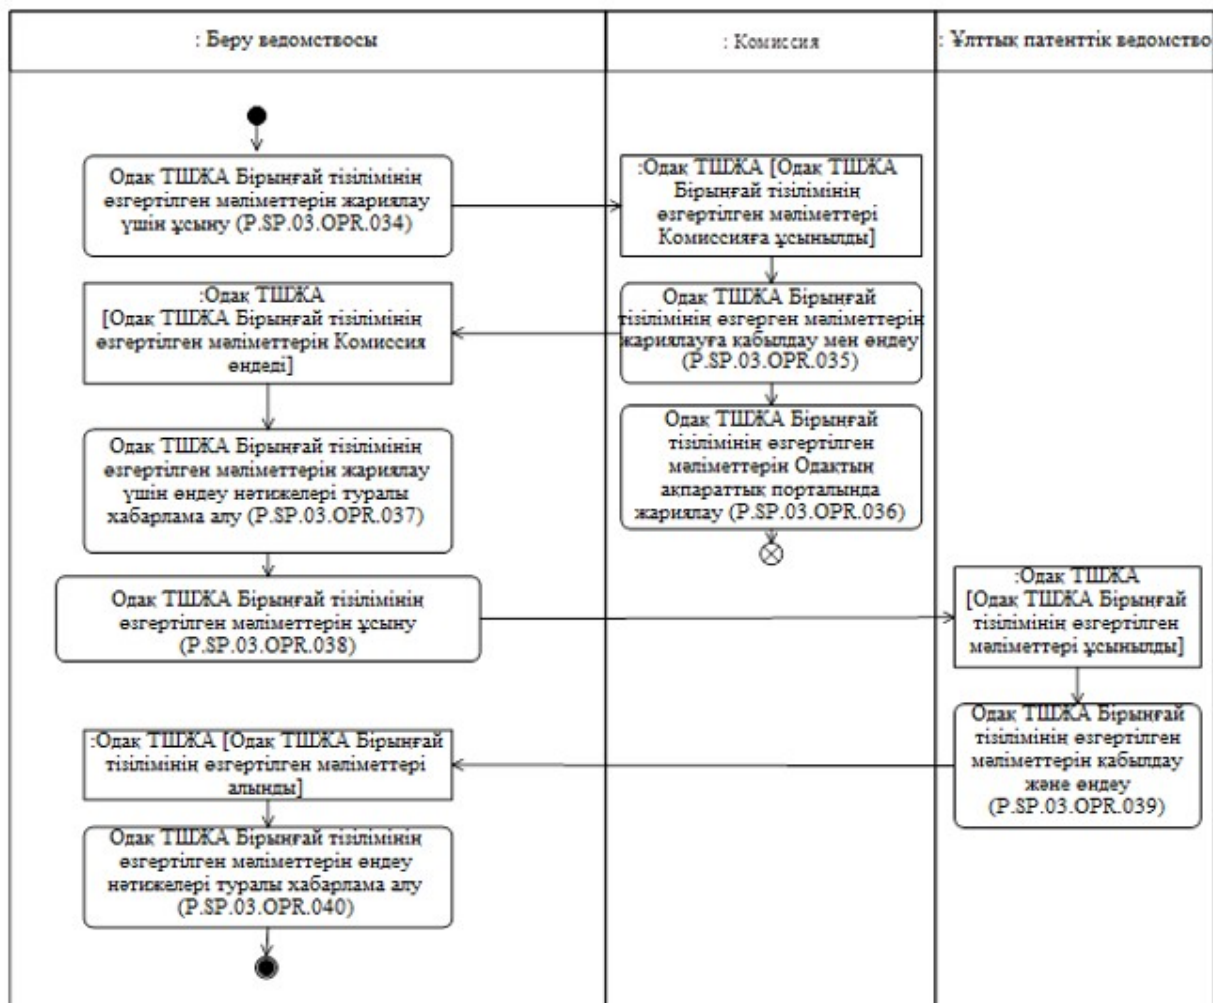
: Беру ведомствосы

: Комиссия

: Ұлттық патенттік ведомство

Одақ ТШЖА Бірыңғай тізілімінің өзгертілген мәліметтерін жариялау үшін ұсыну (P.SP.03.OPR.034)

:Одақ ТШЖА [Одақ ТШЖА Бірыңғай тізілімінің өзгертілген мәліметтері Комиссияға ұсынылды]

Одақ ТШЖА Бірыңғай тізілімінің өзгерген мәліметтерін жариялауға қабылдау мен өңдеу (P.SP.03.OPR.035)

:Одақ ТШЖА [Одақ ТШЖА Бірыңғай тізілімінің өзгертілген мәліметтерін Комиссия өңдеді]

Одақ ТШЖА Бірыңғай тізілімінің өзгертілген мәліметтерін Одақтың ақпараттық порталында жариялау (P.SP.03.OPR.036)

Одақ ТШЖА Бірыңғай тізілімінің өзгертілген мәліметтерін жариялау үшін өңдеу нәтижелері туралы хабарлама алу (P.SP.03.OPR.037)

Одақ ТШЖА Бірыңғай тізілімінің өзгертілген мәліметтерін ұсыну (P.SP.03.OPR.038)

:Одақ ТШЖА [Одақ ТШЖА Бірыңғай тізілімінің өзгертілген мәліметтері ұсынылды]

Одақ ТШЖА Бірыңғай тізілімінің өзгертілген мәліметтерін қабылдау және өңдеу (P.SP.03.OPR.039)

:Одақ ТШЖА [Одақ ТШЖА Бірыңғай тізілімінің өзгертілген мәліметтері алынды]

Одақ ТШЖА Бірыңғай тізілімінің өзгертілген мәліметтерін өңдеу нәтижелері туралы хабарлама алу (P.SP.03.OPR.040)